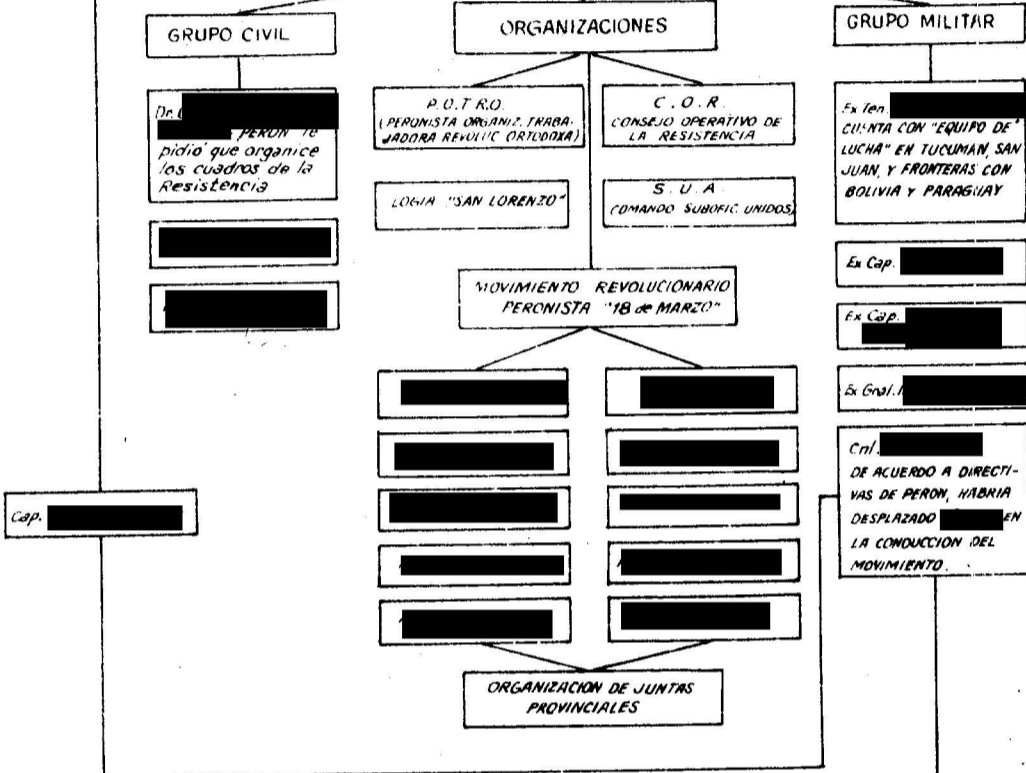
GRUPO CIVIL

ORGANIZACIONES

GRUPO MILITAR

Dr. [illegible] PERON le pidio que organice los cuadros de la Resistencia

P.O.T.R.O. (PERONISTA ORGANIZ. TRABAJADORA REVOLUC ORTODOXA)

C.O.R. CONSEJO OPERATIVO DE LA RESISTENCIA

Ex Ten. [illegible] CUENTA CON "EQUIPO DE LUCHA" EN TUCUMAN, SAN JUAN, Y FRONTERAS CON BOLIVIA Y PARAGUAY

LOGIA "SAN LORENZO"

S.U.A. (COMANDO SUBOFIC. UNIDOS)

Ex Cap. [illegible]

MOVIMIENTO REVOLUCIONARIO PERONISTA "18 de MARZO"

Ex Cap. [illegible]

Ex Gral. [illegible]

Cnl. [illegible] DE ACUERDO A DIRECTIVAS DE PERON, HABRIA DESPLAZADO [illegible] EN LA CONDUCCION DEL MOVIMIENTO.

Cap. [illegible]

ORGANIZACION DE JUNTAS PROVINCIALES